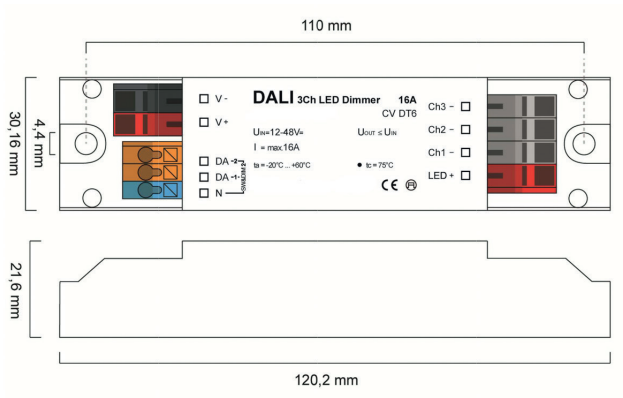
110 mm

30,16 mm

4,4 mm

V -

V +

DA -2

DA -1-

N

SW/DIM 2

DALI 3Ch LED Dimmer

16A

CV DT6

$U_{IN}$=12-48V=

$U_{OUT} \leq U_{IN}$

I = max16A

ta = -20°C ... +60°C

● tc = 75°C

CE

Ch3 -

Ch2 -

Ch1 -

LED +

21,6 mm

120,2 mm